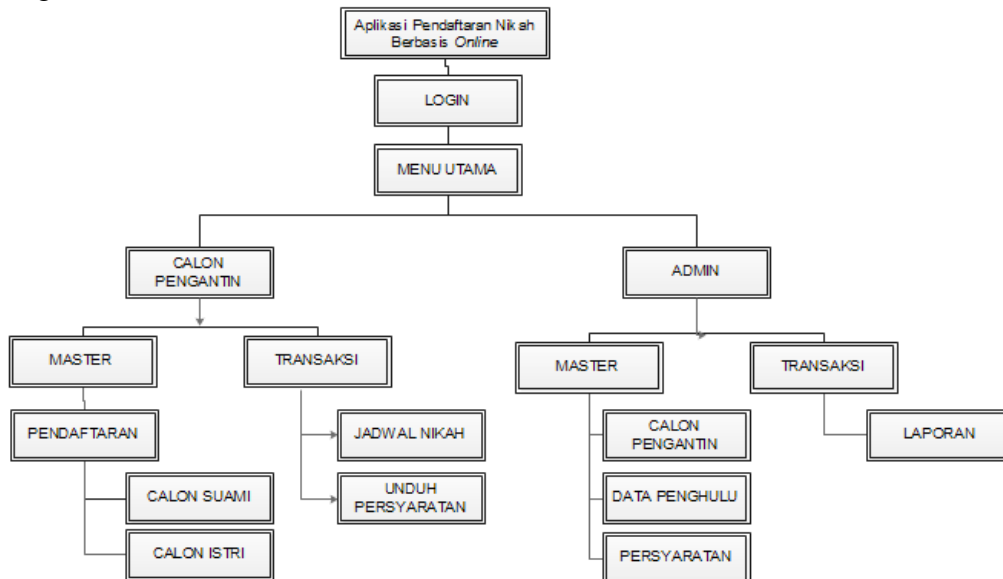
Aplikasi Pendaftaran Nikah Berbasis Online

LOGIN

MENU UTAMA

CALON PENGANTIN

ADMIN

MASTER

TRANSAKSI

MASTER

TRANSAKSI

PENDAFTARAN

JADWAL NIKAH

CALON PENGANTIN

LAPORAN

CALON SUAMI

UNDUH PERSYARATAN

DATA PENGHULU

CALON ISTRI

PERSYARATAN